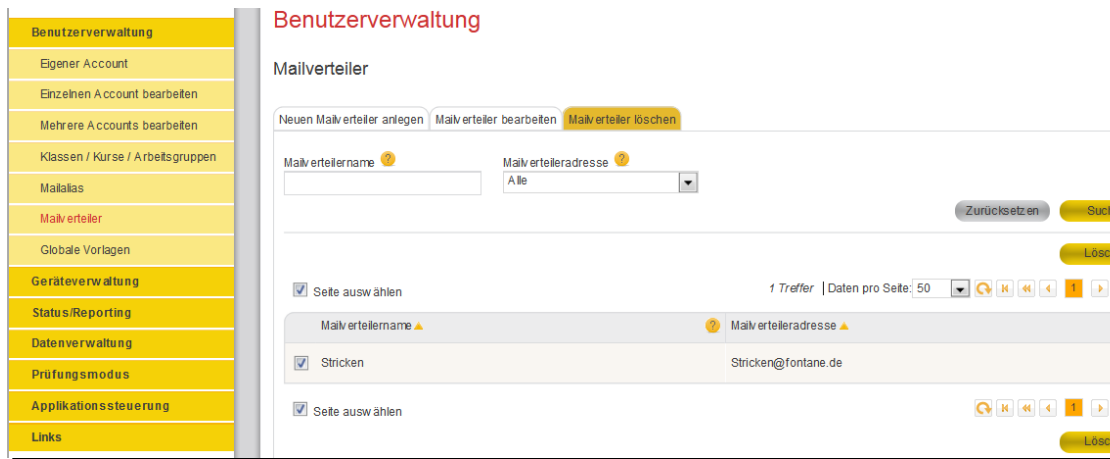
Benutzerverwaltung
Eigener Account
Einzelnen Account bearbeiten
Mehrere Accounts bearbeiten
Klassen / Kurse / Arbeitsgruppen
Mailalias
Mailverteiler
Globale Vorlagen
Geräteverwaltung
Status/Reporting
Datenverwaltung
Prüfungsmodus
Applikationssteuerung
Links

Benutzerverwaltung

Mailverteiler

Neuen Mailverteiler anlegen | Mailverteiler bearbeiten | Mailverteiler löschen

Mailverteilername ?
Mailverteileradresse ?
Alle

Zurücksetzen
Such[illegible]

Lösc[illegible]

Seite auswählen
1 Treffer | Daten pro Seite: 50
1

| Mailverteilername ▲ ? | Mailverteileradresse ▲ |
|---|---|
| Stricken | Stricken@fontane.de |

Seite auswählen
1

Lösc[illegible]